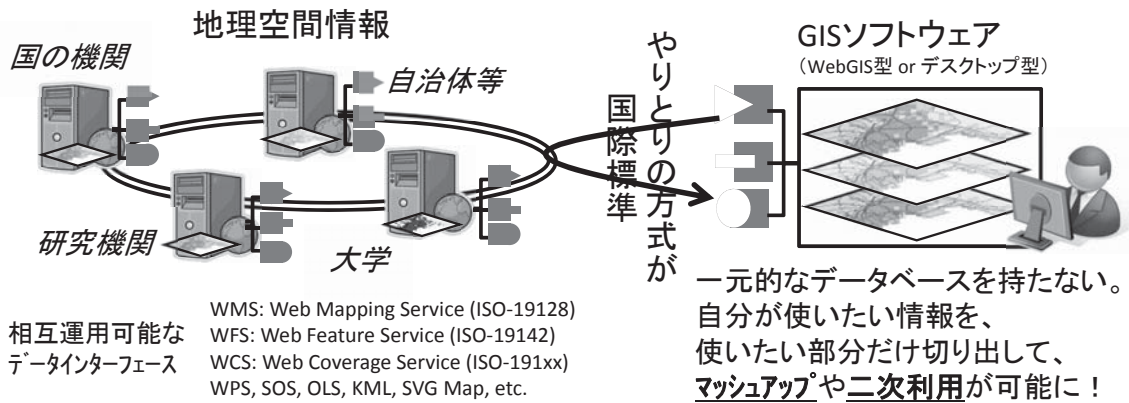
地理空間情報

国の機関

自治体等

研究機関

大学

やりとりの方式が

国際標準

GISソフトウェア
（WebGIS型 or デスクトップ型）

相互運用可能な
データインターフェース

WMS: Web Mapping Service (ISO-19128)
WFS: Web Feature Service (ISO-19142)
WCS: Web Coverage Service (ISO-191xx)
WPS, SOS, OLS, KML, SVG Map, etc.

一元的なデータベースを持たない。
自分が使いたい情報を、
使いたい部分だけ切り出して、
マッシュアップや二次利用が可能に！